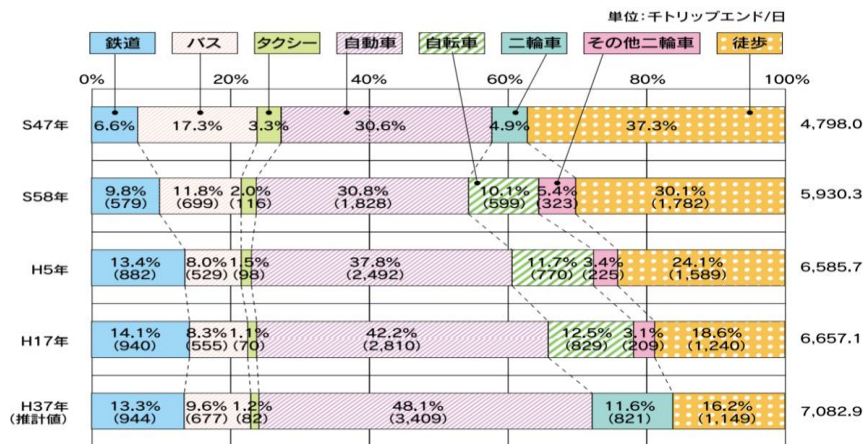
単位：千トリップエンド/日

鉄道　バス　タクシー　自動車　自転車　二輪車　その他二輪車　徒歩

0%　20%　40%　60%　80%　100%

| 年 | 鉄道 | バス | タクシー | 自動車 | 自転車 | 二輪車 | その他二輪車 | 徒歩 | 合計 |
|---|---|---|---|---|---|---|---|---|---|
| S47年 | 6.6% | 17.3% | 3.3% | 30.6% | | 4.9% | | 37.3% | 4,798.0 |
| S58年 | 9.8% (579) | 11.8% (699) | 2.0% (116) | 30.8% (1,828) | 10.1% (599) | | 5.4% (323) | 30.1% (1,782) | 5,930.3 |
| H5年 | 13.4% (882) | 8.0% (529) | 1.5% (98) | 37.8% (2,492) | 11.7% (770) | | 3.4% (225) | 24.1% (1,589) | 6,585.7 |
| H17年 | 14.1% (940) | 8.3% (555) | 1.1% (70) | 42.2% (2,810) | 12.5% (829) | | 3.1% (209) | 18.6% (1,240) | 6,657.1 |
| H37年 (推計値) | 13.3% (944) | 9.6% (677) | 1.2% (82) | 48.1% (3,409) | | 11.6% (821) | | 16.2% (1,149) | 7,082.9 |